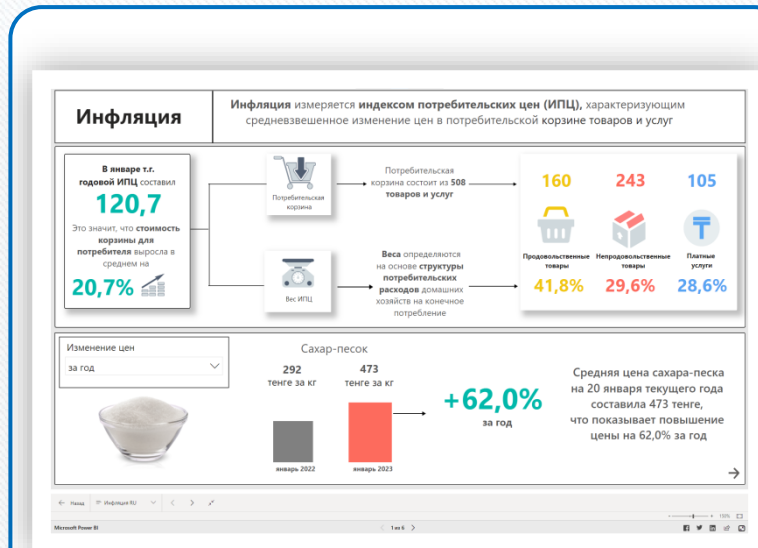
Инфляция

Инфляция измеряется индексом потребительских цен (ИПЦ), характеризующим средневзвешенное изменение цен в потребительской корзине товаров и услуг

В январе т.г. годовой ИПЦ составил

120,7

Это значит, что стоимость корзины для потребителя выросла в среднем на

20,7%

Потребительская корзина

Потребительская корзина состоит из 508 товаров и услуг

Вес ИПЦ

Веса определяются на основе структуры потребительских расходов домашних хозяйств на конечное потребление

160

243

105

Продовольственные товары

Непродовольственные товары

Платные услуги

41,8%

29,6%

28,6%

Изменение цен

за год

Сахар-песок

292
тенге за кг

473
тенге за кг

январь 2022

январь 2023

+62,0%
за год

Средняя цена сахара-песка на 20 января текущего года составила 473 тенге, что показывает повышение цены на 62,0% за год

Назад

Инфляция RU

Microsoft Power BI

1 из 6

110%